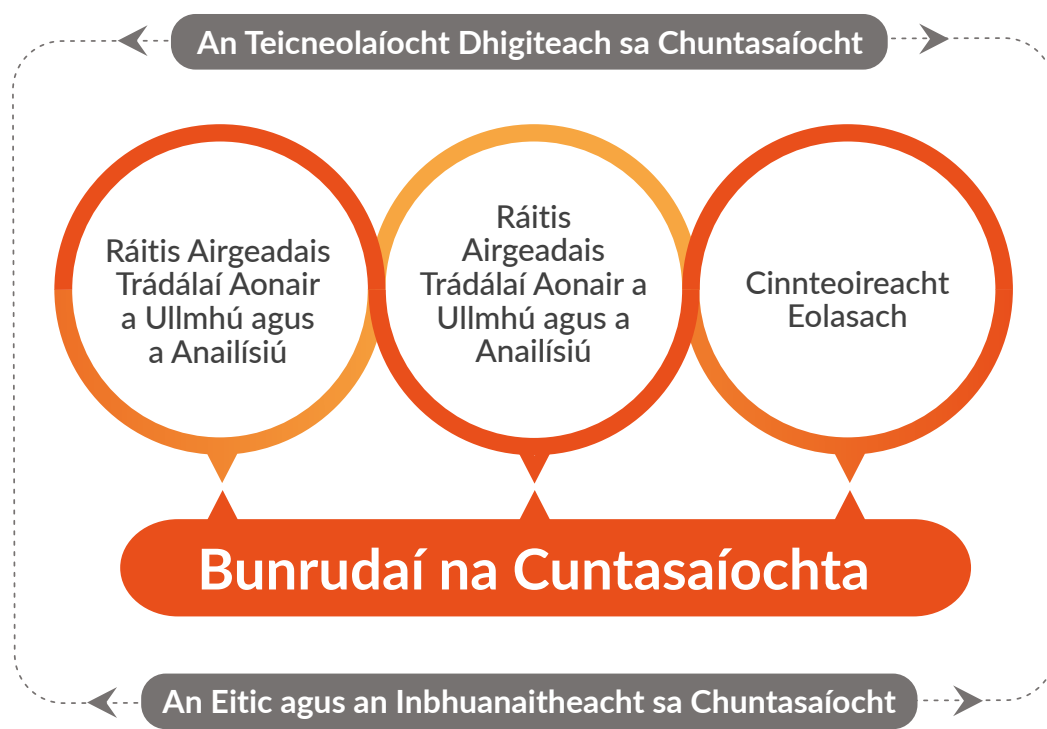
An Teicneolaíocht Dhigiteach sa Chuntasaíocht

Ráitis Airgeadais Trádálaí Aonair a Ullmhú agus a Anailísiú

Ráitis Airgeadais Trádálaí Aonair a Ullmhú agus a Anailísiú

Cinnteoireacht Eolasach

Bunrudaí na Cuntasaíochta

An Eitic agus an Inbhuanaitheacht sa Chuntasaíocht